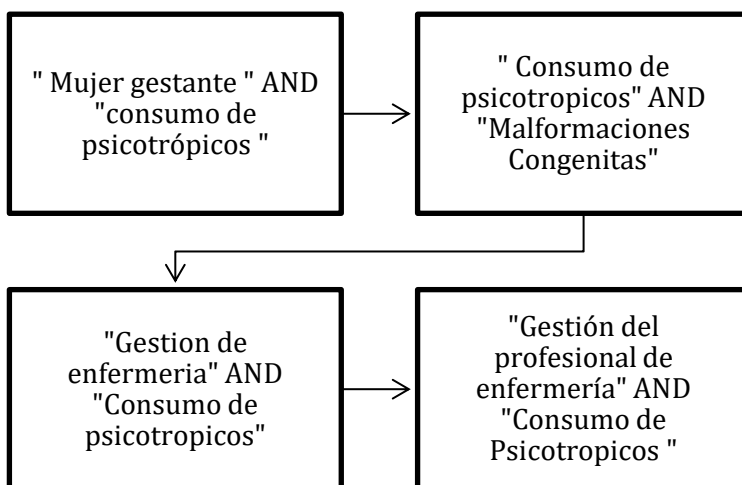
" Mujer gestante " AND "consumo de psicotrópicos "

" Consumo de psicotropicos" AND "Malformaciones Congenitas"

"Gestion de enfermeria" AND "Consumo de psicotropicos"

"Gestión del profesional de enfermería" AND "Consumo de Psicotropicos "